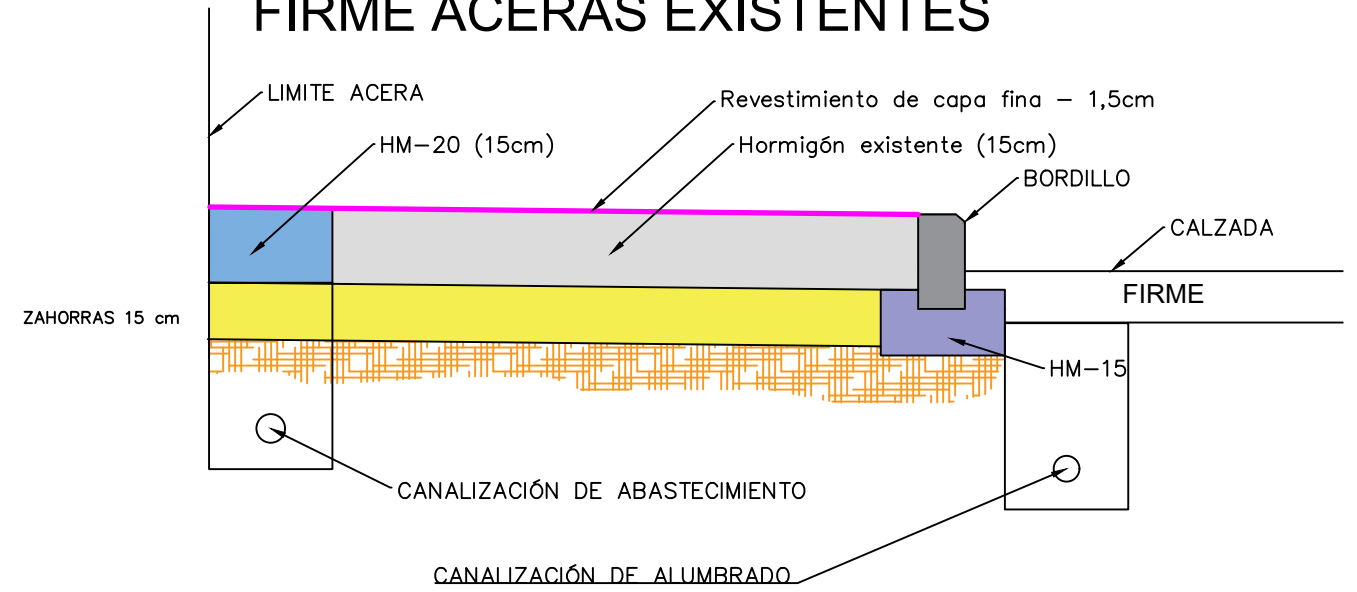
FIRME ACERAS EXISTENTES

LIMITE ACERA

Revestimiento de capa fina – 1,5cm

HM–20 (15cm)

Hormigón existente (15cm)

BORDILLO

CALZADA

FIRME

ZAHORRAS 15 cm

HM–15

CANALIZACIÓN DE ABASTECIMIENTO

CANALIZACIÓN DE ALUMBRADO